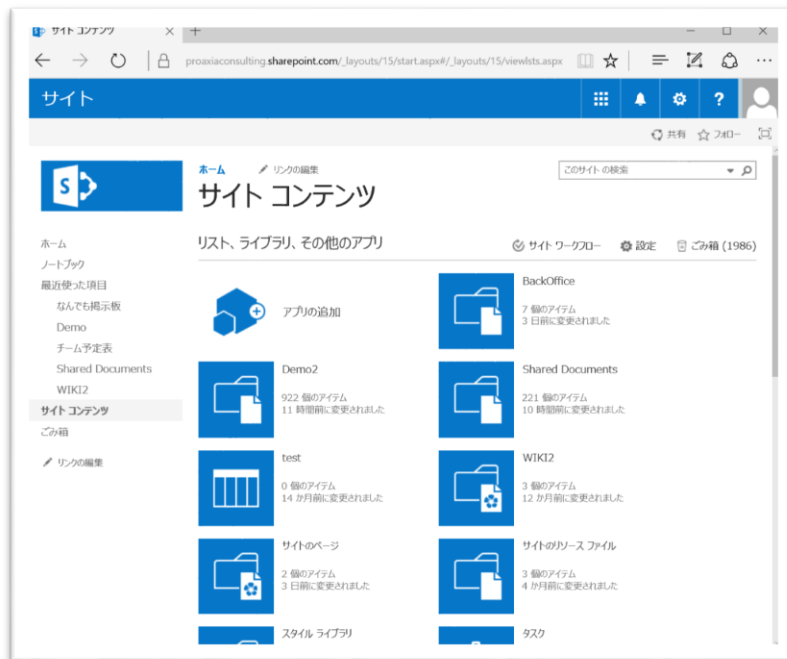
サイト コンテンツ ×  +

proaxiaconsulting.sharepoint.com/_layouts/15/start.aspx#/_layouts/15/viewlsts.aspx

サイト

?

共有  フォロー

ホーム  リンクの編集

このサイト の検索

サイト コンテンツ

ホーム
ノートブック
最近使った項目
なんでも掲示板
Demo
チーム予定表
Shared Documents
WIKI2
サイト コンテンツ
ごみ箱

リンクの編集

リスト、ライブラリ、その他のアプリ

サイト ワークフロー  設定  ごみ箱 (1986)

アプリの追加

BackOffice
7 個のアイテム
3 日前に変更されました

Demo2
922 個のアイテム
11 時間前に変更されました

Shared Documents
221 個のアイテム
10 時間前に変更されました

test
0 個のアイテム
14 か月前に変更されました

WIKI2
3 個のアイテム
12 か月前に変更されました

サイトのページ
2 個のアイテム
3 日前に変更されました

サイトのリソース ファイル
3 個のアイテム
4 か月前に変更されました

スタイル ライブラリ

タスク